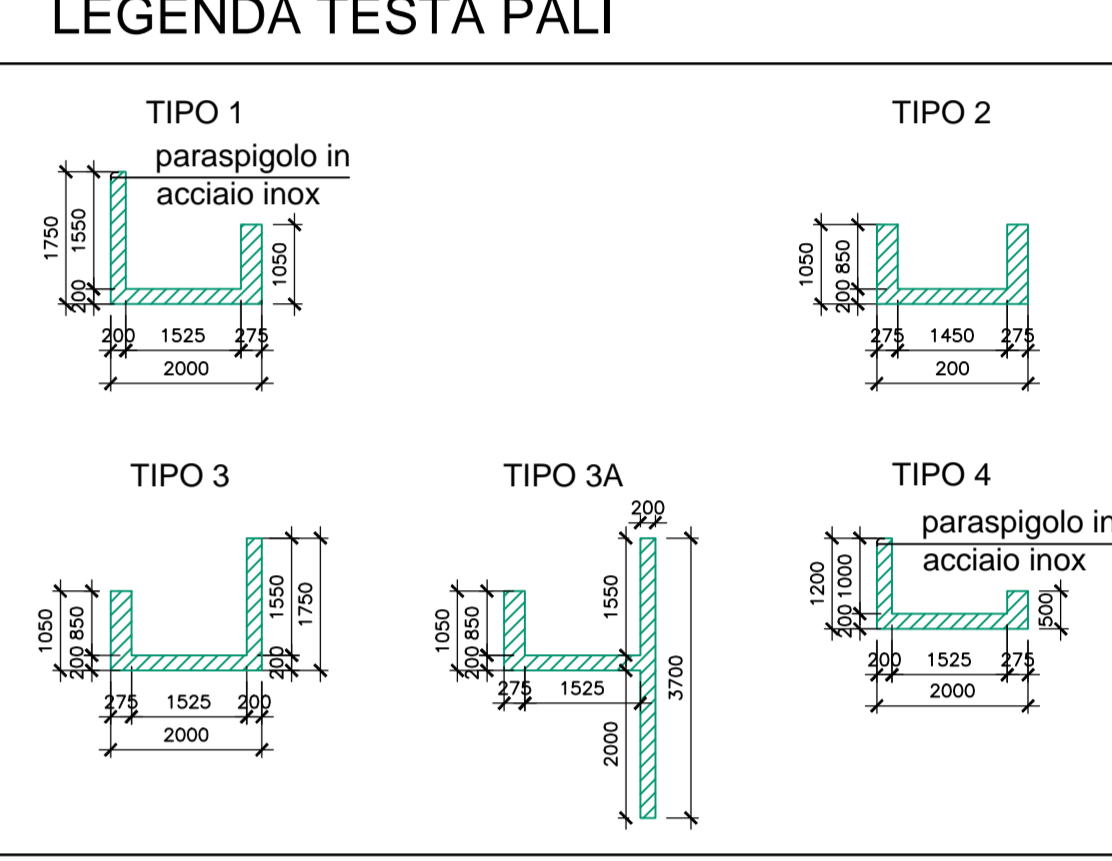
LEGENDA TESTA PALI

TIPO 1

paraspigolo in acciaio inox

1750 1550 200 200 1050

200 1525 275

2000

TIPO 2

1050 200 850 200

275 1450 275

200

TIPO 3

1050 200 850 200 1550 1750 200 200

275 1525 200

2000

TIPO 3A

200

1050 200 850 200 1550 3700 2000

275 1525

TIPO 4

paraspigolo in acciaio inox

1200 200 1000 500

200 1525 275

2000